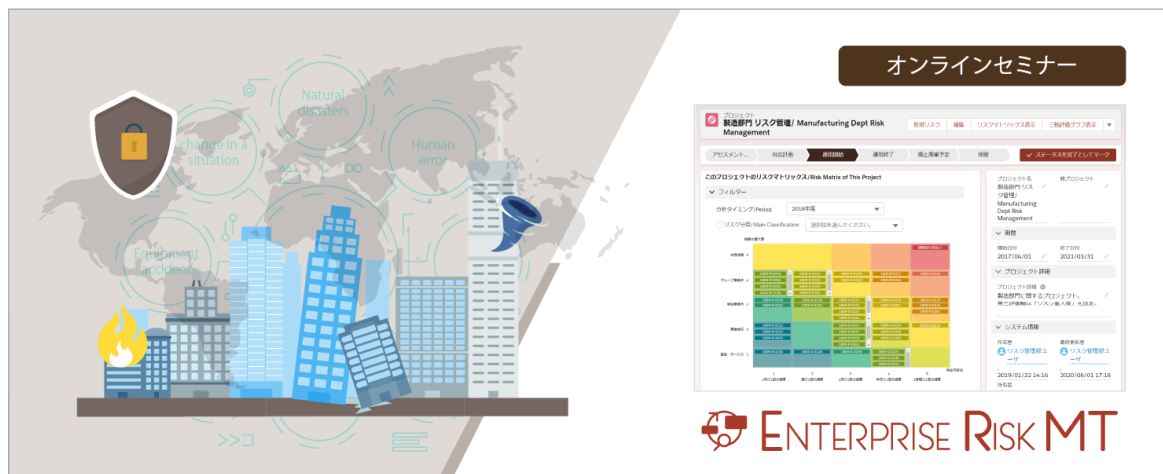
Natural disasters

change in a situation

Human error

Equipment accidents

オンラインセミナー

プロジェクト
製造部門 リスク管理/ Manufacturing Dept Risk Management

新規リスク 編集 リスクマトリックス表示 三箇円図グラフ表示

アセスメント... 対応計画 運用開始 運用終了 完了承認予定 保留

ステータスを完了としてマーク

このプロジェクトのリスクマトリックス/Risk Matrix of This Project

フィルター

分析タイミング/Period 2018年度

リスク分類/Main Classification 選択肢を選んでください。

プロジェクト名
製造部門 リスク管理/ Manufacturing Dept Risk Management

親プロジェクト

期間

開始日付
2017/04/01

終了日付
2021/03/31

プロジェクト詳細

プロジェクト詳細
製造部門に関するプロジェクト。

システム情報

作成者
リスク管理部ユーザ
2019/01/22 14:16

最終更新者
リスク管理部ユーザ
2020/06/01 17:18

ENTERPRISE RISK MT